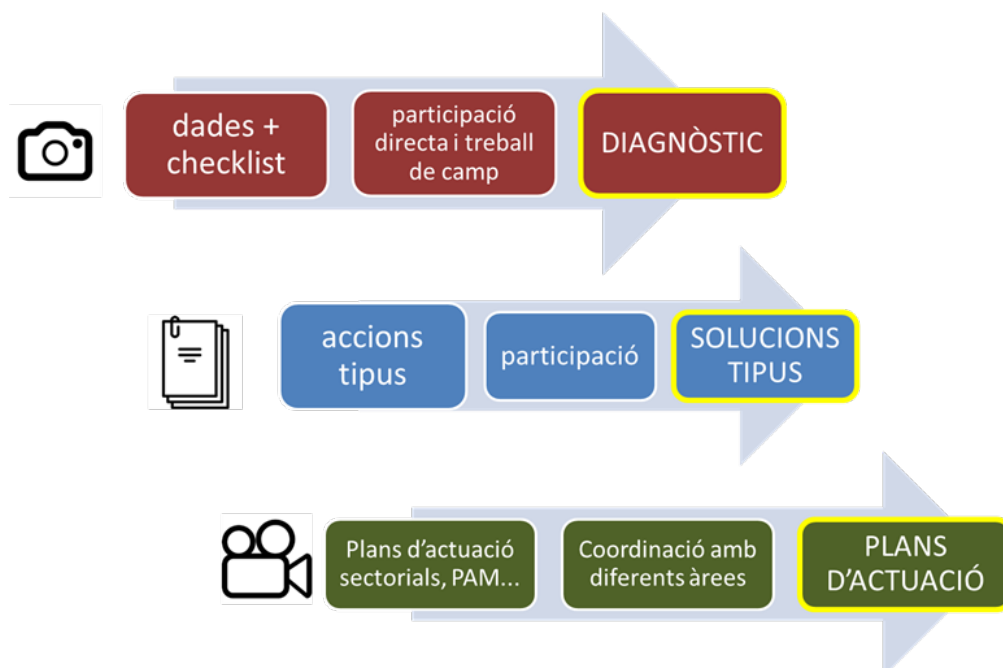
dades + checklist

participació directa i treball de camp

DIAGNÒSTIC

accions tipus

participació

SOLUCIONS TIPUS

Plans d’actuació sectorials, PAM...

Coordinació amb diferents àrees

PLANS D’ACTUACIÓ